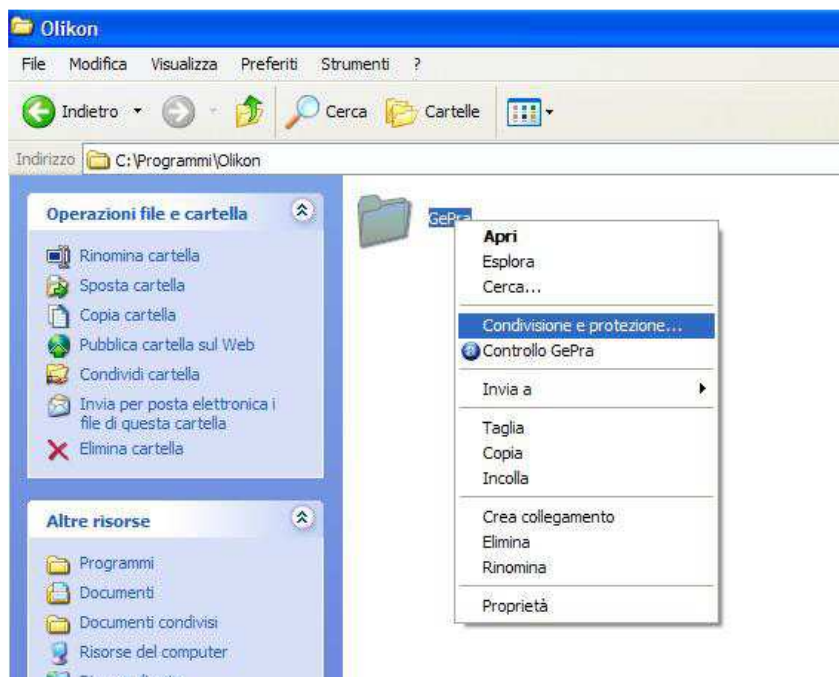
Olikon

File Modifica Visualizza Preferiti Strumenti ?

Indietro Cerca Cartelle

Indirizzo C:\Programmi\Olikon

Operazioni file e cartella

Rinomina cartella
Sposta cartella
Copia cartella
Pubblica cartella sul Web
Condividi cartella
Invia per posta elettronica i file di questa cartella
Elimina cartella

Altre risorse

Programmi
Documenti
Documenti condivisi
Risorse del computer
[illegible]

GePra

Apri
Esplora
Cerca...
Condivisione e protezione...
Controllo GePra
Invia a
Taglia
Copia
Incolla
Crea collegamento
Elimina
Rinomina
Proprietà